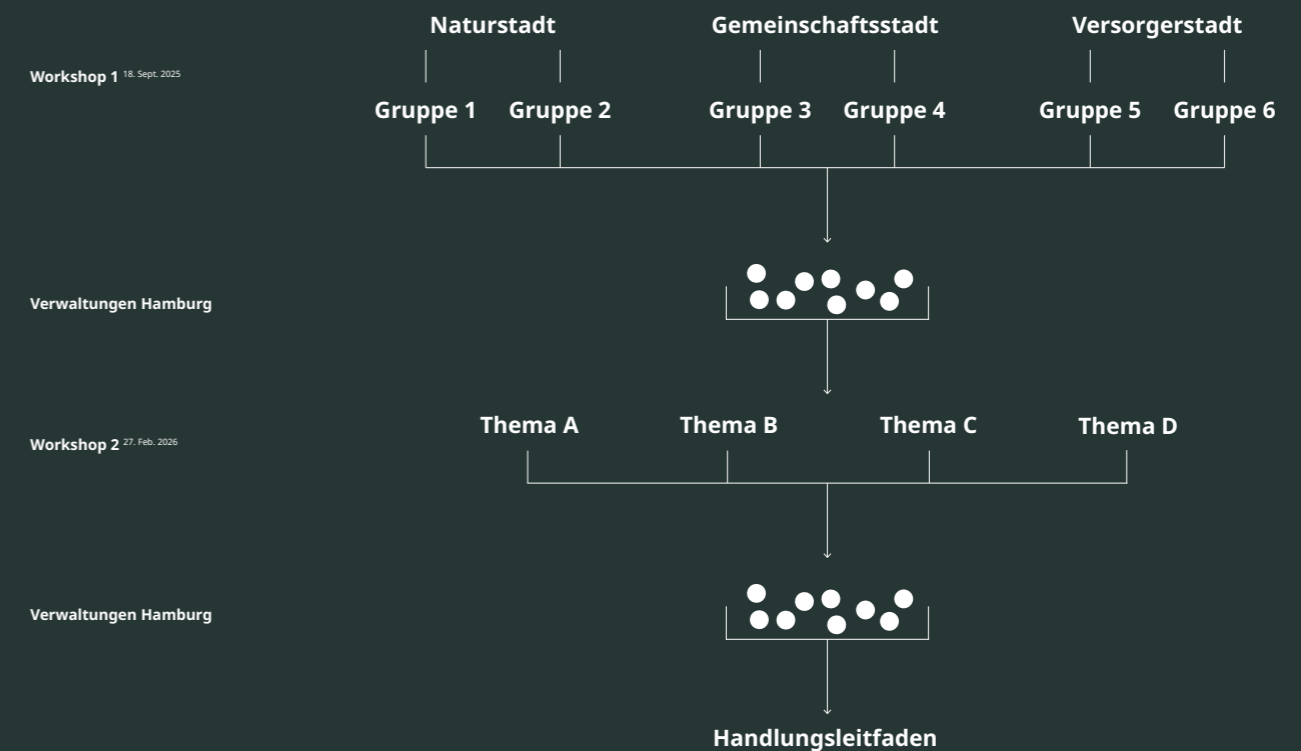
Naturstadt
Gemeinschaftsstadt
Versorgerstadt

Workshop 1 18. Sept. 2025

Gruppe 1
Gruppe 2
Gruppe 3
Gruppe 4
Gruppe 5
Gruppe 6

Verwaltungen Hamburg

Thema A
Thema B
Thema C
Thema D

Workshop 2 27. Feb. 2026

Verwaltungen Hamburg

Handlungsleitfaden